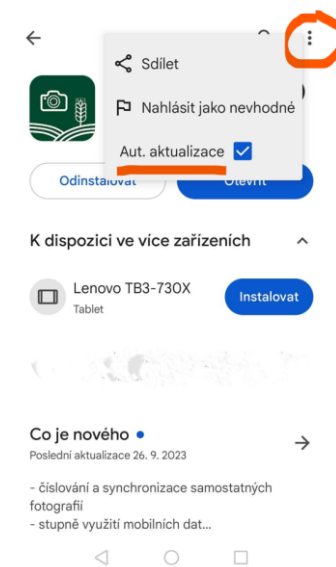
Sdílet

Nahlásit jako nevhodné

Aut. aktualizace

Odinstalovat

Otevřít

K dispozici ve více zařízeních

Lenovo TB3-730X
Tablet

Instalovat

Co je nového •
Poslední aktualizace 26. 9. 2023

- číslování a synchronizace samostatných fotografií
- stupně využití mobilních dat...